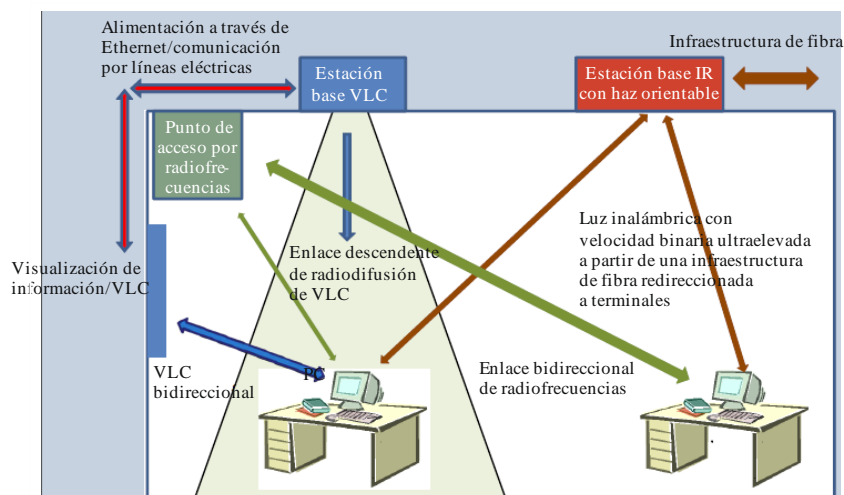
Alimentación a través de Ethernet/comunicación por líneas eléctricas

Estación base VLC

Estación base IR con haz orientable

Infraestructura de fibra

Punto de acceso por radiofrecuencias

Enlace descendente de radiodifusión de VLC

Luz inalámbrica con velocidad binaria ultraelevada a partir de una infraestructura de fibra redireccionada a terminales

Visualización de información/VLC

VLC bidireccional

PC

Enlace bidireccional de radiofrecuencias